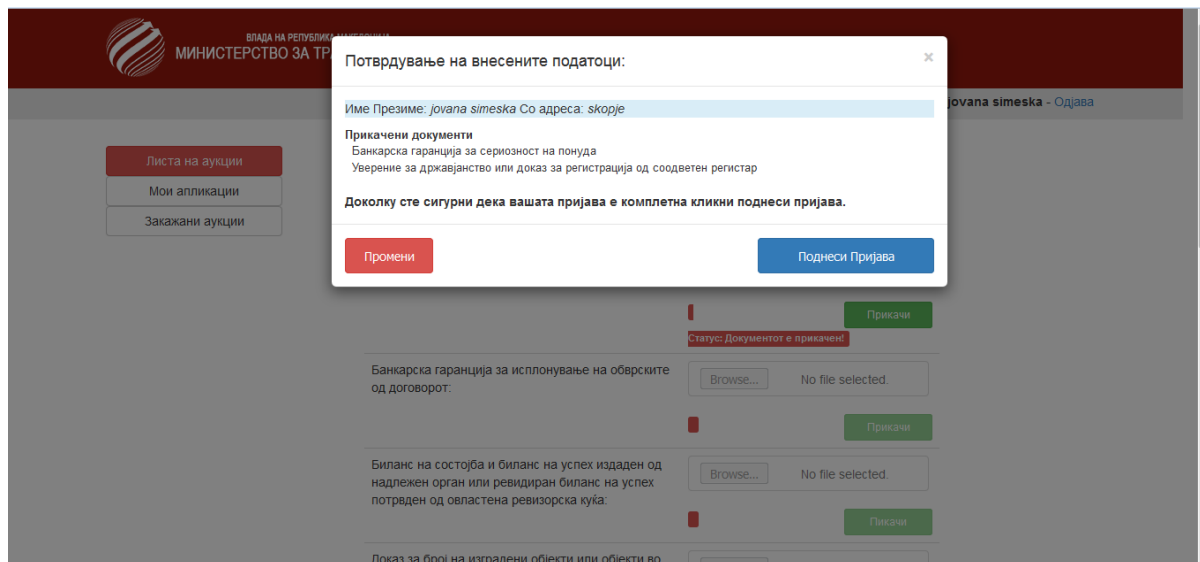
ВЛАДА НА РЕПУБЛИКА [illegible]
МИНИСТЕРСТВО ЗА ТР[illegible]

jovana simeska - Одјава

Листа на аукции
Мои апликации
Закажани аукции

Потврдување на внесените податоци:

×

Име Презиме: *jovana simeska* Со адреса: *skopje*

**Прикачени документи**
Банкарска гаранција за сериозност на понуда
Уверение за државјанство или доказ за регистрација од соодветен регистар

**Доколку сте сигурни дека вашата пријава е комплетна кликни поднеси пријава.**

Промени

Поднеси Пријава

Прикачи

Статус: Документот е прикачен!

Банкарска гаранција за исплонување на обврските од договорот:

Browse... No file selected.

Прикачи

Биланс на состојба и биланс на успех издаден од надлежен орган или ревидиран биланс на успех потврден од овластена ревизорска куќа:

Browse... No file selected.

Прикачи

Доказ за број на изградени објекти или објекти во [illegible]